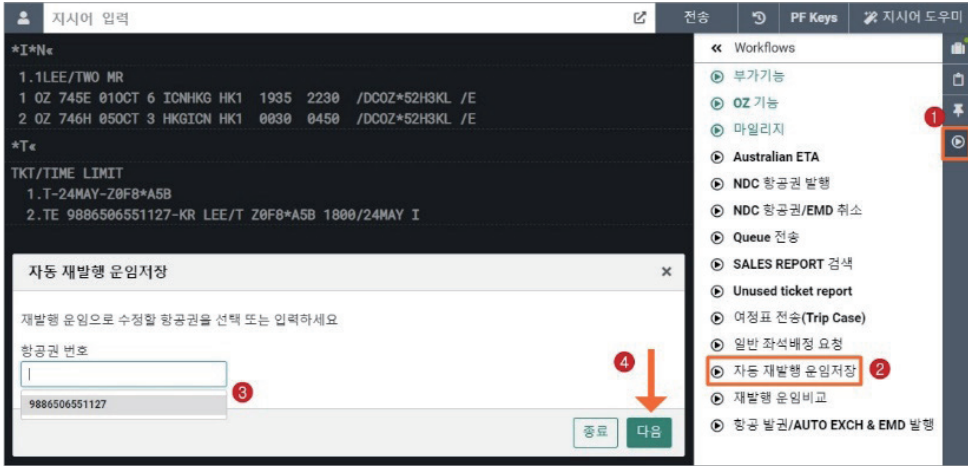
지시어 입력

전송

PF Keys

지시어 도우미

*I*N«

1.1LEE/TWO MR
1 OZ 745E 01OCT 6 ICNHKG HK1 1935 2230 /DCOZ*52H3KL /E
2 OZ 746H 05OCT 3 HKGICN HK1 0030 0450 /DCOZ*52H3KL /E

*T«

TKT/TIME LIMIT
1.T-24MAY-Z0F8*A5B
2.TE 9886506551127-KR LEE/T Z0F8*A5B 1800/24MAY I

자동 재발행 운임저장

×

재발행 운임으로 수정할 항공권을 선택 또는 입력하세요

항공권 번호

|

9886506551127

3

4

종료

다음

« Workflows

부가기능

OZ 기능

마일리지

Australian ETA

NDC 항공권 발행

NDC 항공권/EMD 취소

Queue 전송

SALES REPORT 검색

Unused ticket report

여정표 전송(Trip Case)

일반 좌석배정 요청

자동 재발행 운임저장

2

재발행 운임비교

항공 발권/AUTO EXCH & EMD 발행

1